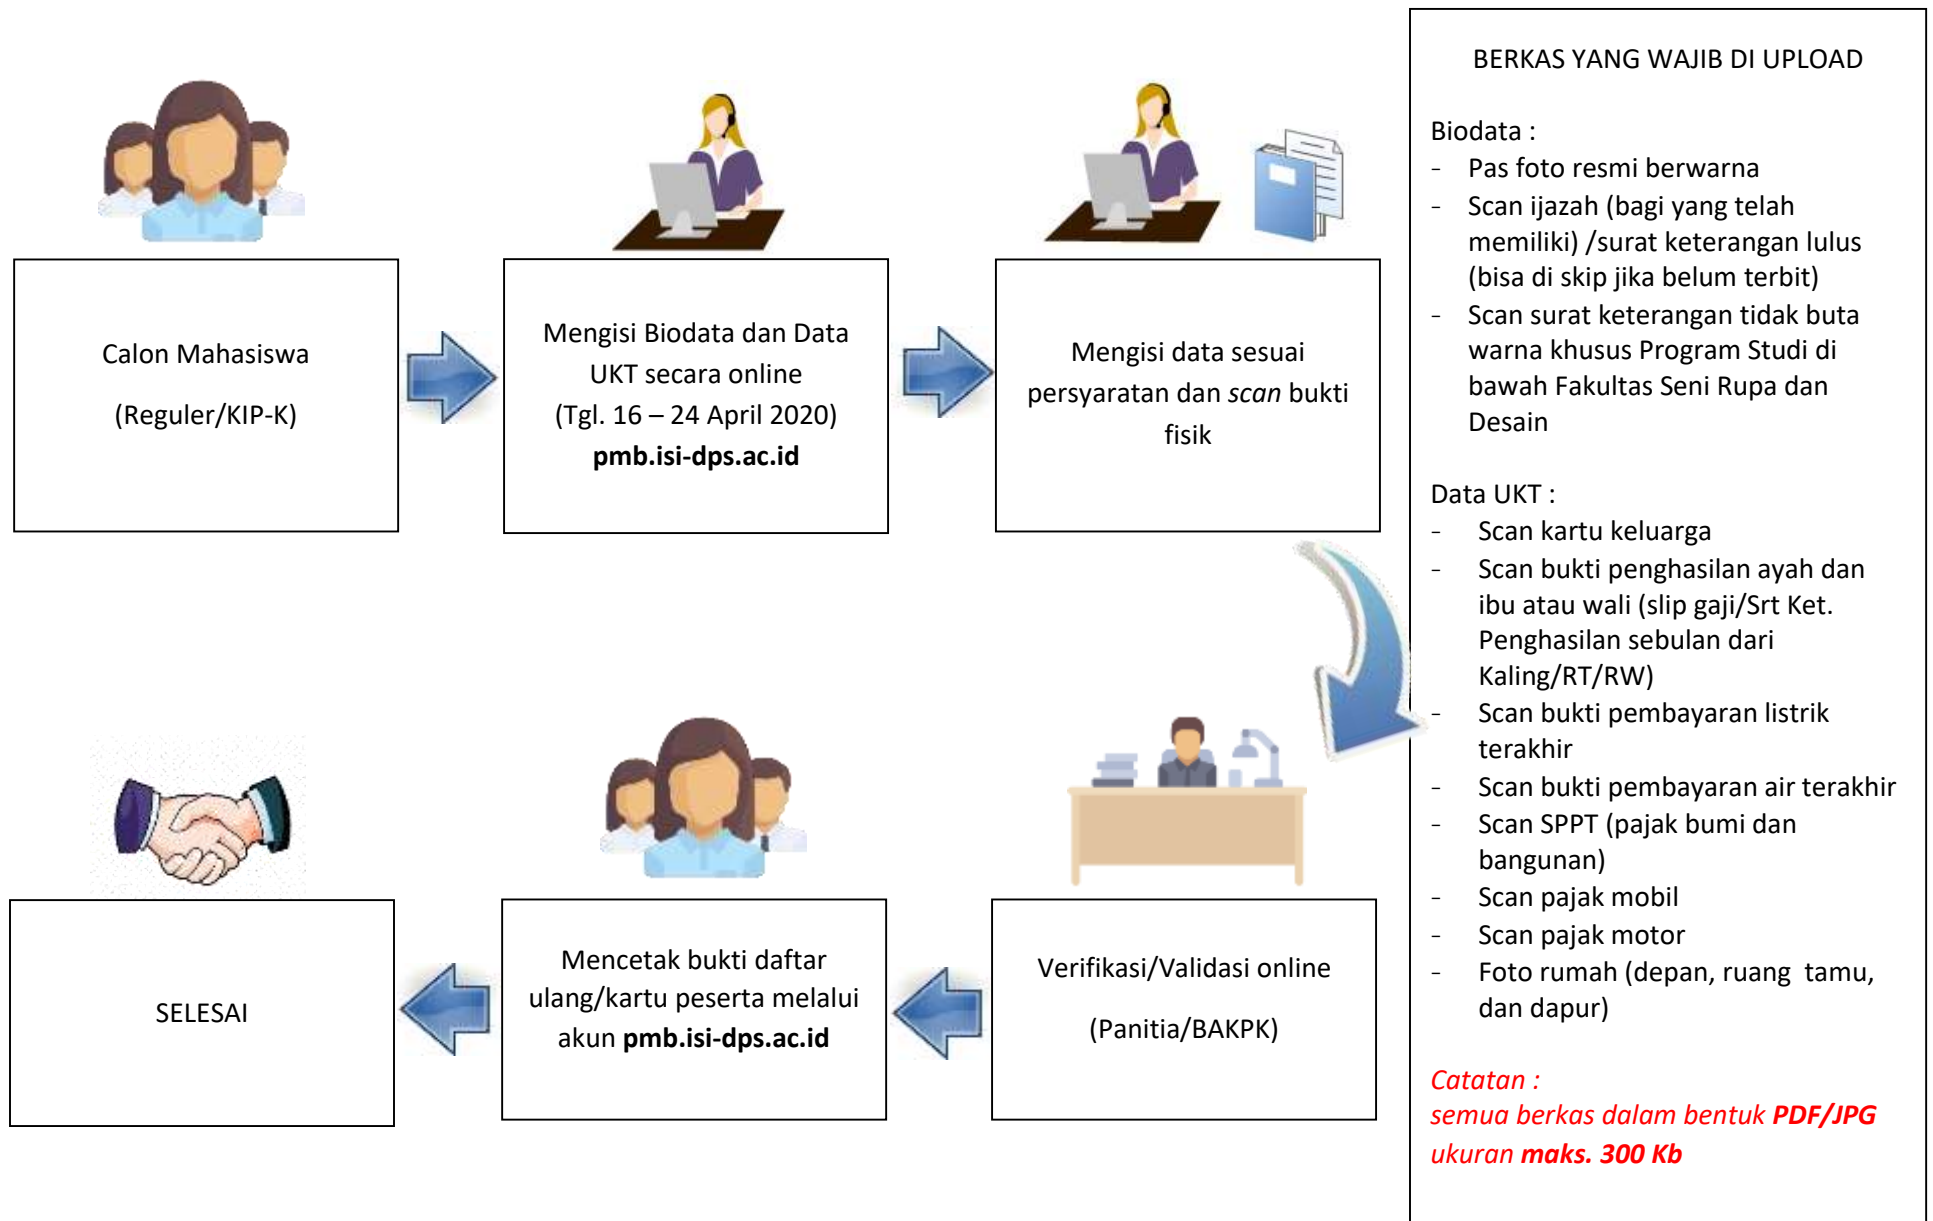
Calon Mahasiswa

(Reguler/KIP-K)

Mengisi Biodata dan Data UKT secara online (Tgl. 16 – 24 April 2020) **pmb.isi-dps.ac.id**

Mengisi data sesuai persyaratan dan *scan* bukti fisik

Verifikasi/Validasi online

(Panitia/BAKPK)

Mencetak bukti daftar ulang/kartu peserta melalui akun **pmb.isi-dps.ac.id**

SELESAI

BERKAS YANG WAJIB DI UPLOAD

Biodata :
- Pas foto resmi berwarna
- Scan ijazah (bagi yang telah memiliki) /surat keterangan lulus (bisa di skip jika belum terbit)
- Scan surat keterangan tidak buta warna khusus Program Studi di bawah Fakultas Seni Rupa dan Desain

Data UKT :
- Scan kartu keluarga
- Scan bukti penghasilan ayah dan ibu atau wali (slip gaji/Srt Ket. Penghasilan sebulan dari Kaling/RT/RW)
- Scan bukti pembayaran listrik terakhir
- Scan bukti pembayaran air terakhir
- Scan SPPT (pajak bumi dan bangunan)
- Scan pajak mobil
- Scan pajak motor
- Foto rumah (depan, ruang tamu, dan dapur)

*Catatan :*
*semua berkas dalam bentuk **PDF/JPG** ukuran **maks. 300 Kb***